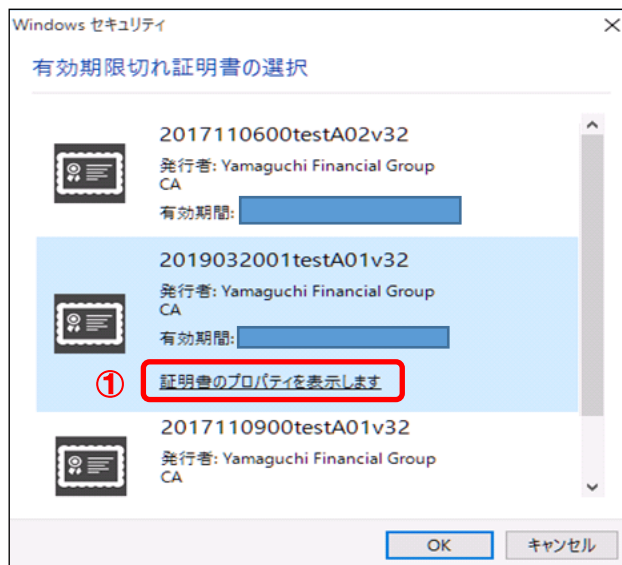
Windows セキュリティ

×

有効期限切れ証明書の選択

2017110600testA02v32

発行者: Yamaguchi Financial Group CA

有効期間:

2019032001testA01v32

発行者: Yamaguchi Financial Group CA

有効期間:

①

証明書のプロパティを表示します

2017110900testA01v32

発行者: Yamaguchi Financial Group CA

OK

キャンセル